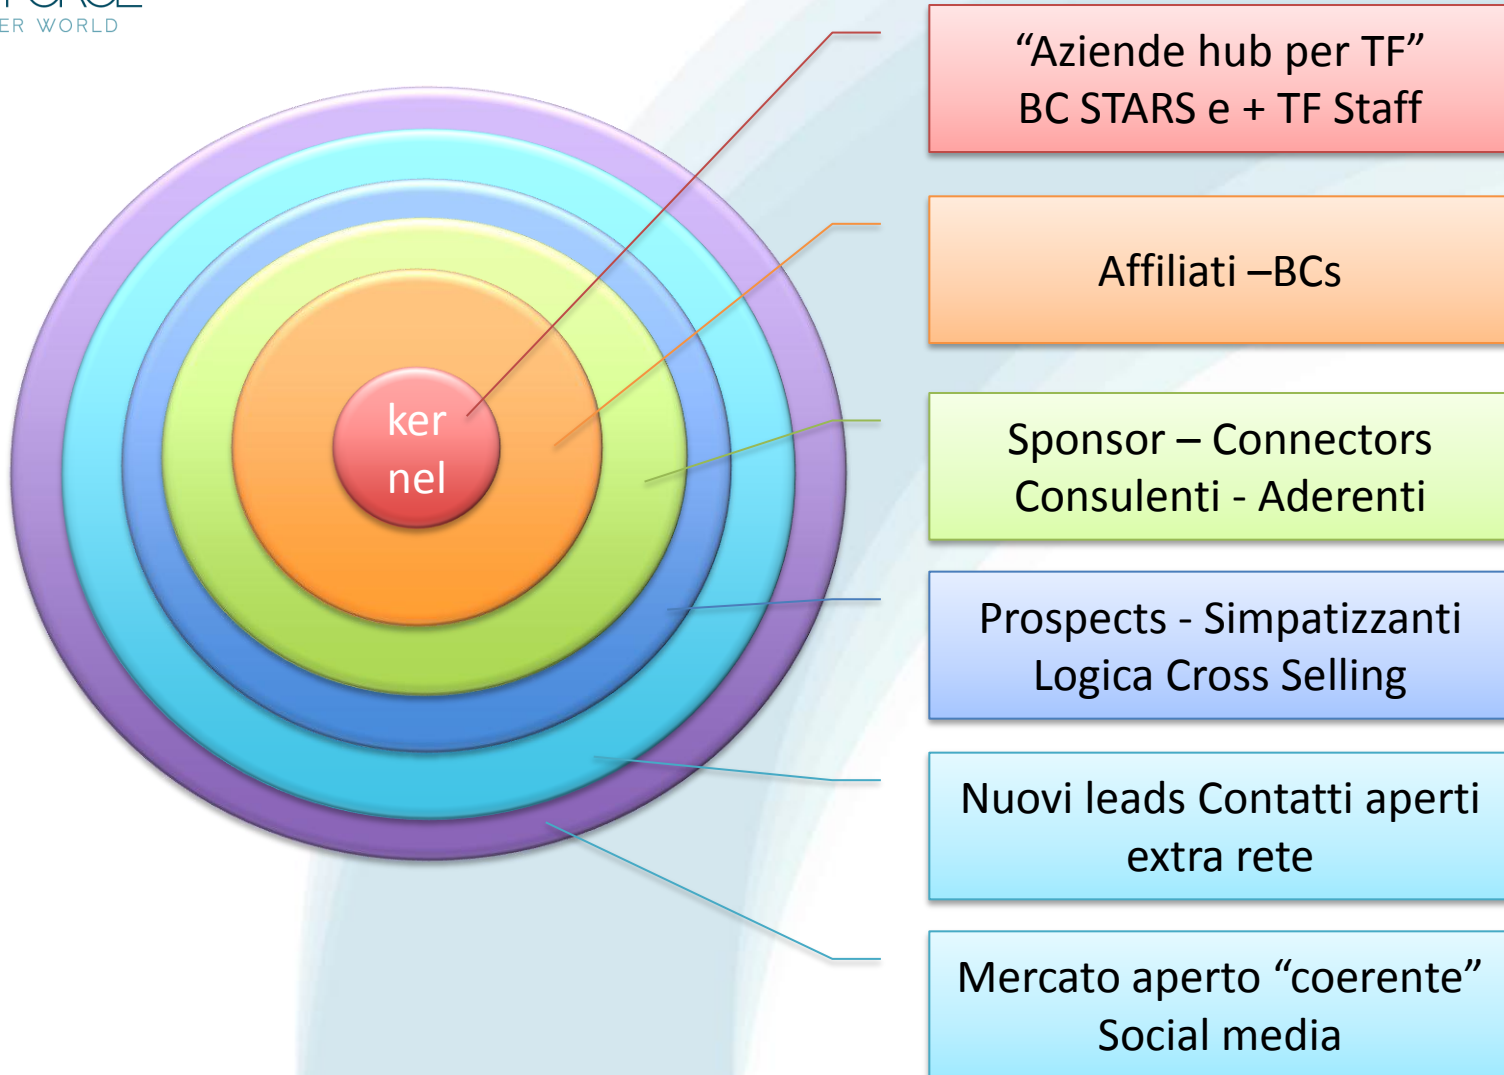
ER WORLD

ker
nel

“Aziende hub per TF”
BC STARS e + TF Staff

Affiliati –BCs

Sponsor – Connectors
Consulenti - Aderenti

Prospects - Simpatizzanti
Logica Cross Selling

Nuovi leads Contatti aperti extra rete

Mercato aperto “coerente”
Social media